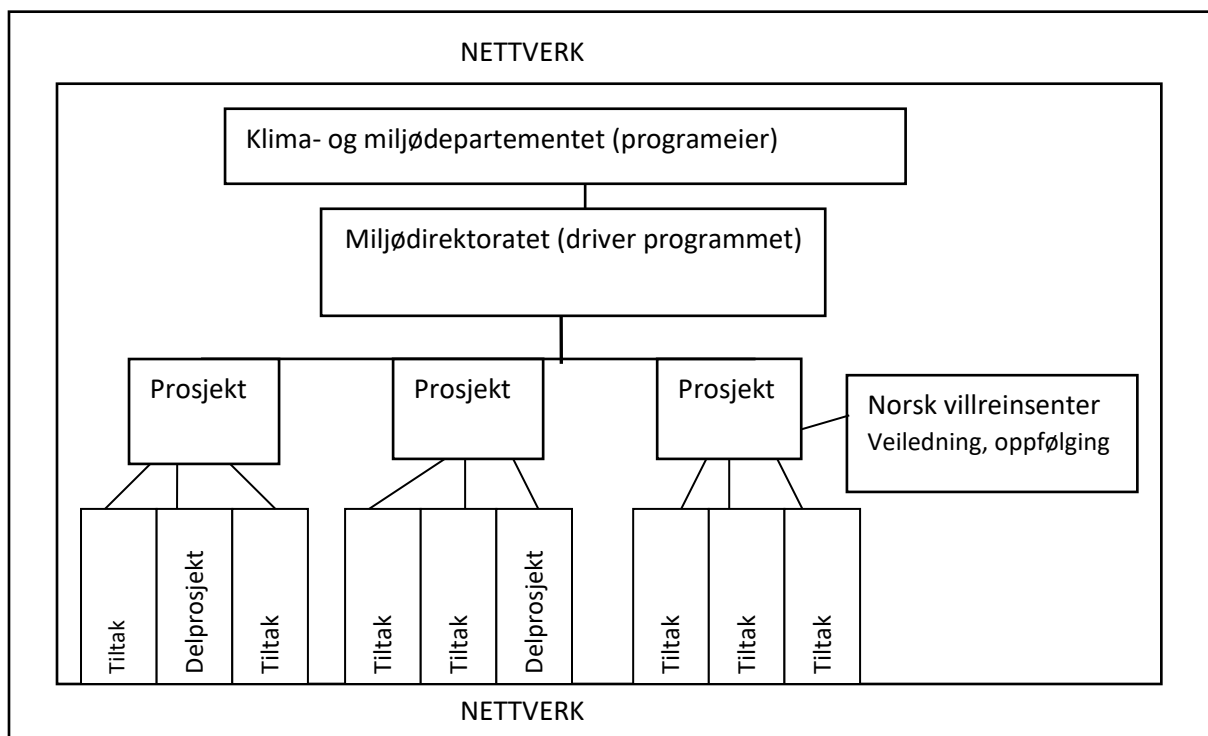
NETTVERK

Klima- og miljødepartementet (programeier)

Miljødirektoratet (driver programmet)

Prosjekt

Prosjekt

Prosjekt

Norsk villreinsenter
Veiledning, oppfølging

Tiltak

Delprosjekt

Tiltak

Tiltak

Tiltak

Delprosjekt

Tiltak

Tiltak

Tiltak

NETTVERK